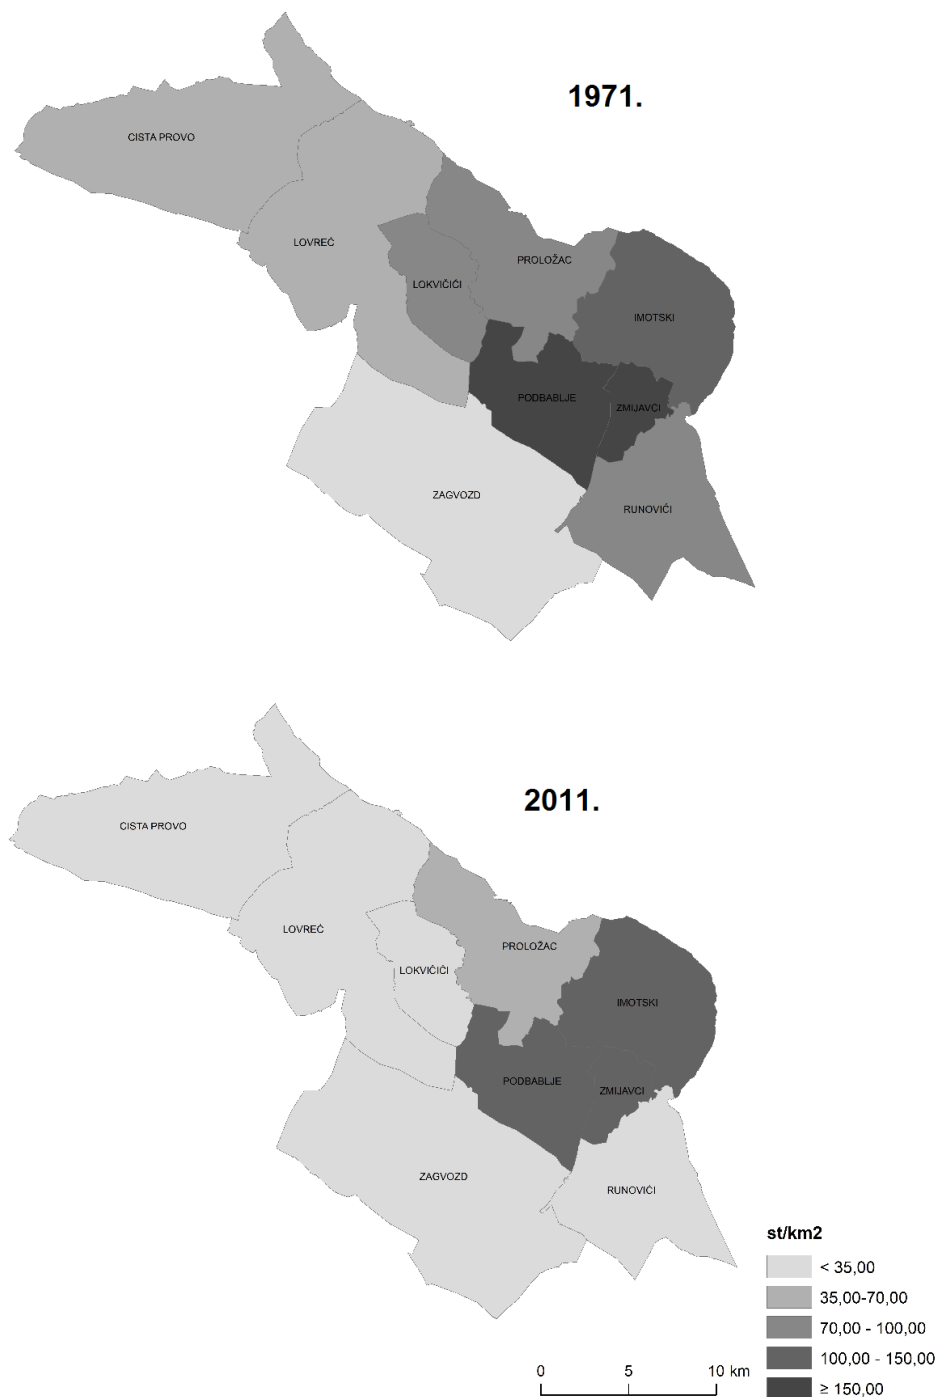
1971.

CISTA PROVO

LOVREĆ

LOKVIČIĆI

PROLOŽAC

IMOTSKI

PODBABLJE

ZMIJAVCI

ZAGVOZD

RUNOVIĆI

2011.

CISTA PROVO

LOVREĆ

LOKVIČIĆI

PROLOŽAC

IMOTSKI

PODBABLJE

ZMIJAVCI

ZAGVOZD

RUNOVIĆI

st/km2
< 35,00
35,00-70,00
70,00 - 100,00
100,00 - 150,00
≥ 150,00

0 5 10 km